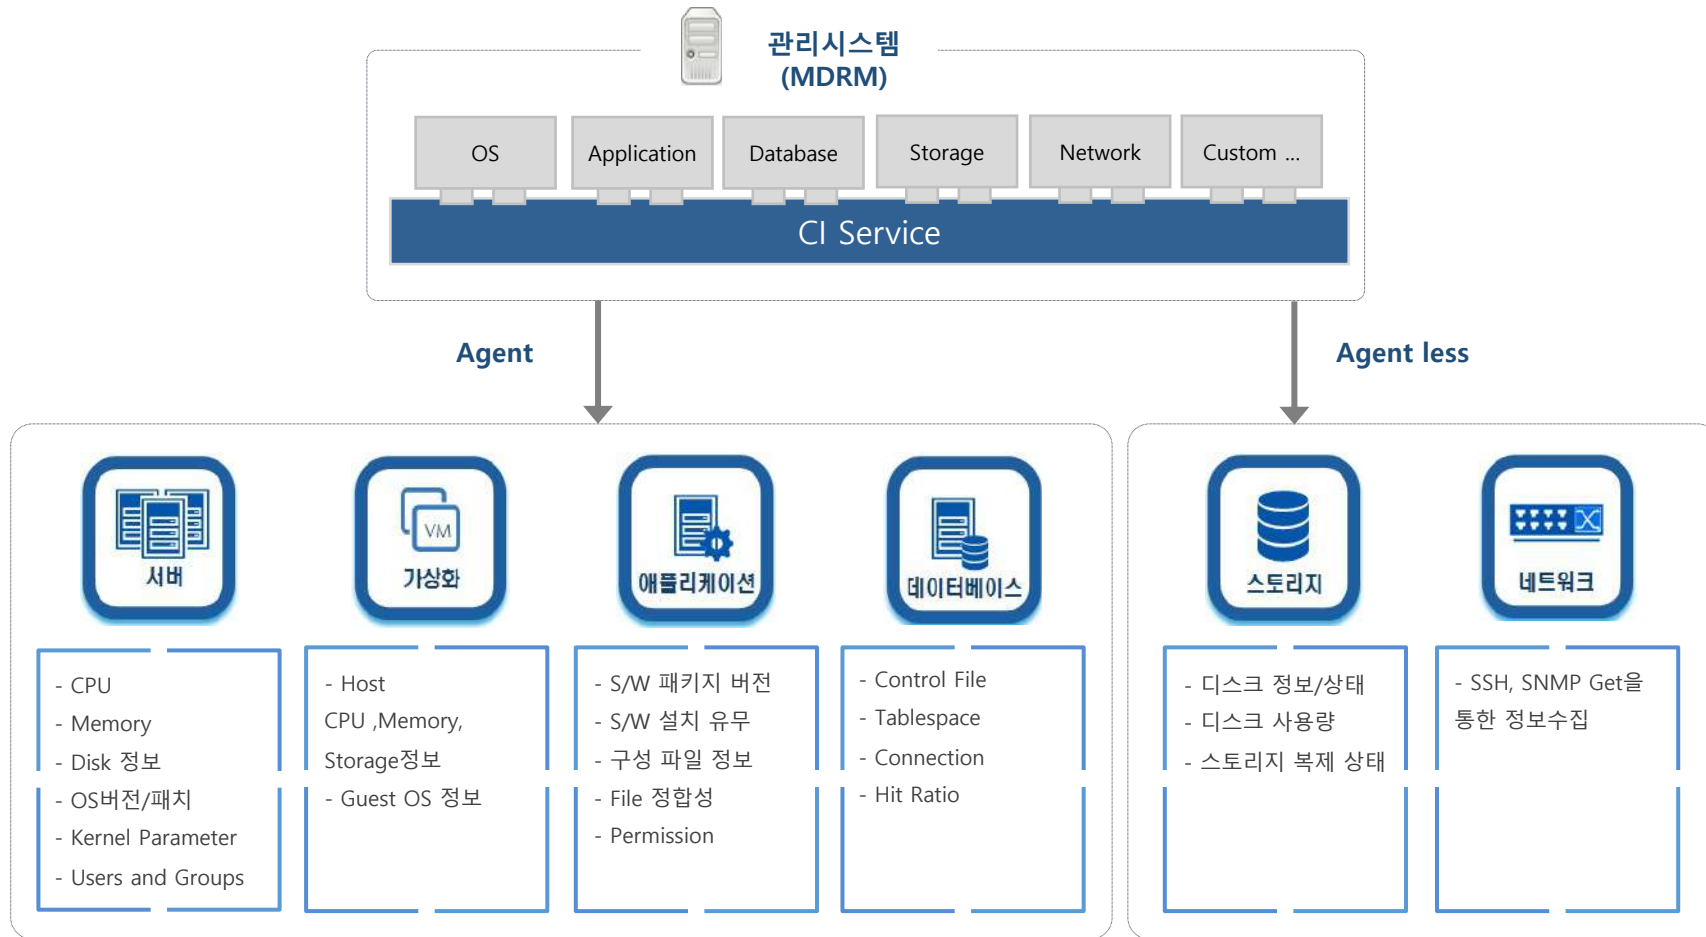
관리시스템
(MDRM)

OS

Application

Database

Storage

Network

Custom ...

CI Service

Agent

Agent less

서버

- CPU
- Memory
- Disk 정보
- OS버전/패치
- Kernel Parameter
- Users and Groups

VM

가상화

- Host
CPU ,Memory,
Storage정보
- Guest OS 정보

애플리케이션

- S/W 패키지 버전
- S/W 설치 유무
- 구성 파일 정보
- File 정합성
- Permission

데이터베이스

- Control File
- Tablespace
- Connection
- Hit Ratio

스토리지

- 디스크 정보/상태
- 디스크 사용량
- 스토리지 복제 상태

네트워크

- SSH, SNMP Get을
통한 정보수집